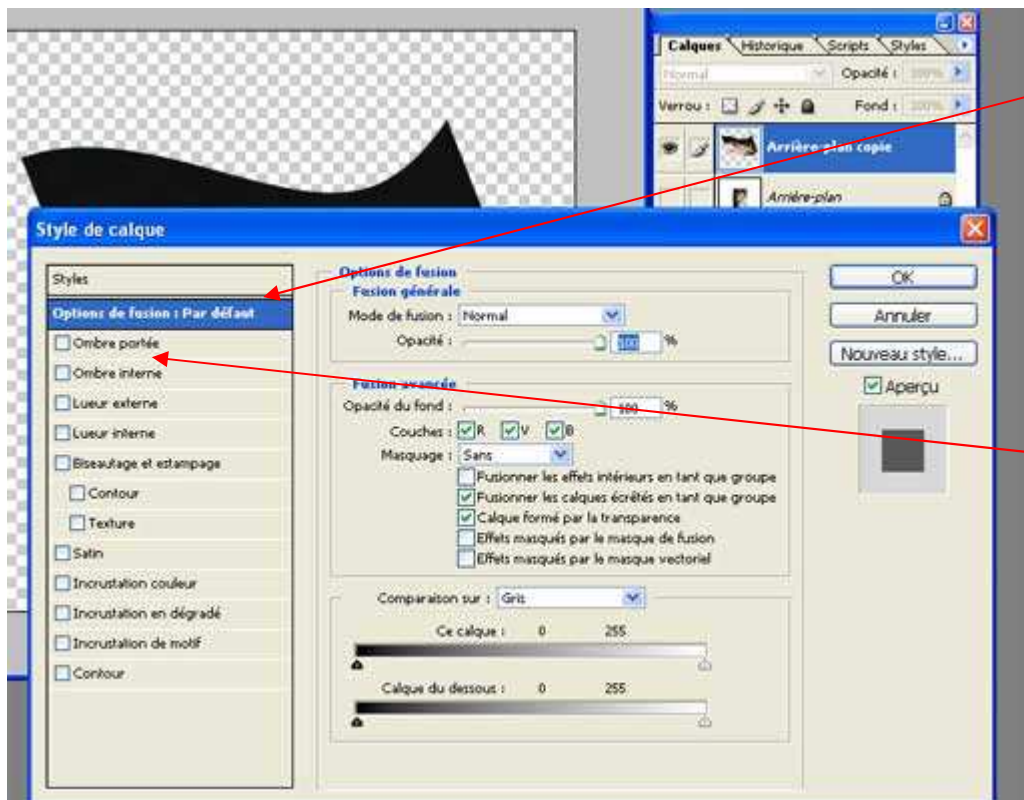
Calques Historique Scripts Styles

Normal Opacité : 100%

Verrou : Fond : 100%

Arrière-plan copie

Arrière-plan

Style de calque

Styles

Options de fusion : Par défaut

Ombre portée

Ombre interne

Lueur externe

Lueur interne

Biseautage et estampage

Contour

Texture

Satin

Incrustation couleur

Incrustation en dégradé

Incrustation de motif

Contour

Options de fusion

Fusion générale

Mode de fusion : Normal

Opacité : 100 %

Fusion avancée

Opacité du fond : 100 %

Couches : R V B

Masquage : Sans

Fusionner les effets intérieurs en tant que groupe

Fusionner les calques écrêtés en tant que groupe

Calque formé par la transparence

Effets masqués par le masque de fusion

Effets masqués par le masque vectoriel

Comparaison sur : Gris

Ce calque : 0 255

Calque du dessous : 0 255

OK

Annuler

Nouveau style...

Aperçu